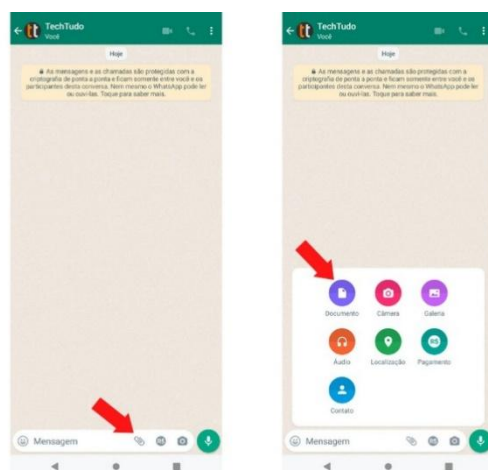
TechTudo
Você

Hoje

As mensagens e as chamadas são protegidas com a criptografia de ponta a ponta e ficam somente entre você e os participantes desta conversa. Nem mesmo o WhatsApp pode ler ou ouvi-las. Toque para saber mais.

Mensagem

TechTudo
Você

Hoje

As mensagens e as chamadas são protegidas com a criptografia de ponta a ponta e ficam somente entre você e os participantes desta conversa. Nem mesmo o WhatsApp pode ler ou ouvi-las. Toque para saber mais.

Documento
Câmera
Galeria
Áudio
Localização
Pagamento
Contato

Mensagem